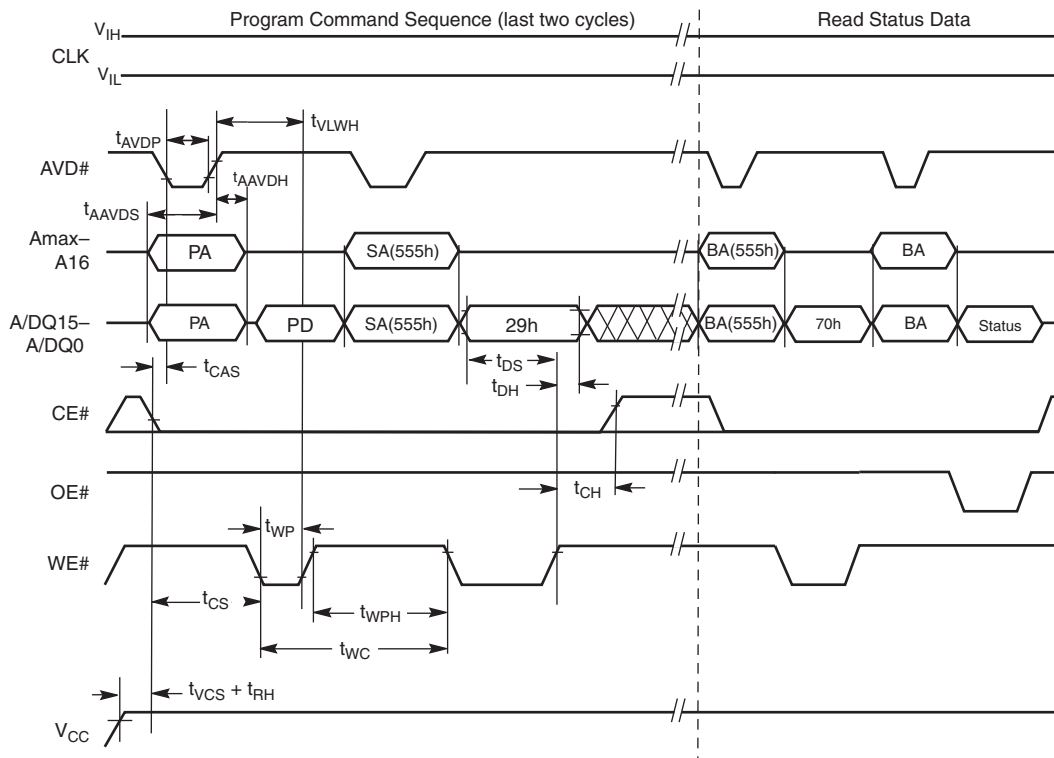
Program Command Sequence (last two cycles)

Read Status Data

$V_{IH}$

CLK

$V_{IL}$

$t_{AVDP}$

$t_{VLWH}$

AVD#

$t_{AAVDH}$

$t_{AAVDS}$

Amax–A16

PA

SA(555h)

BA(555h)

BA

A/DQ15–A/DQ0

PA

PD

SA(555h)

29h

BA(555h)

70h

BA

Status

$t_{CAS}$

$t_{DS}$

$t_{DH}$

CE#

OE#

$t_{CH}$

$t_{WP}$

WE#

$t_{CS}$

$t_{WPH}$

$t_{WC}$

$t_{VCS} + t_{RH}$

$V_{CC}$